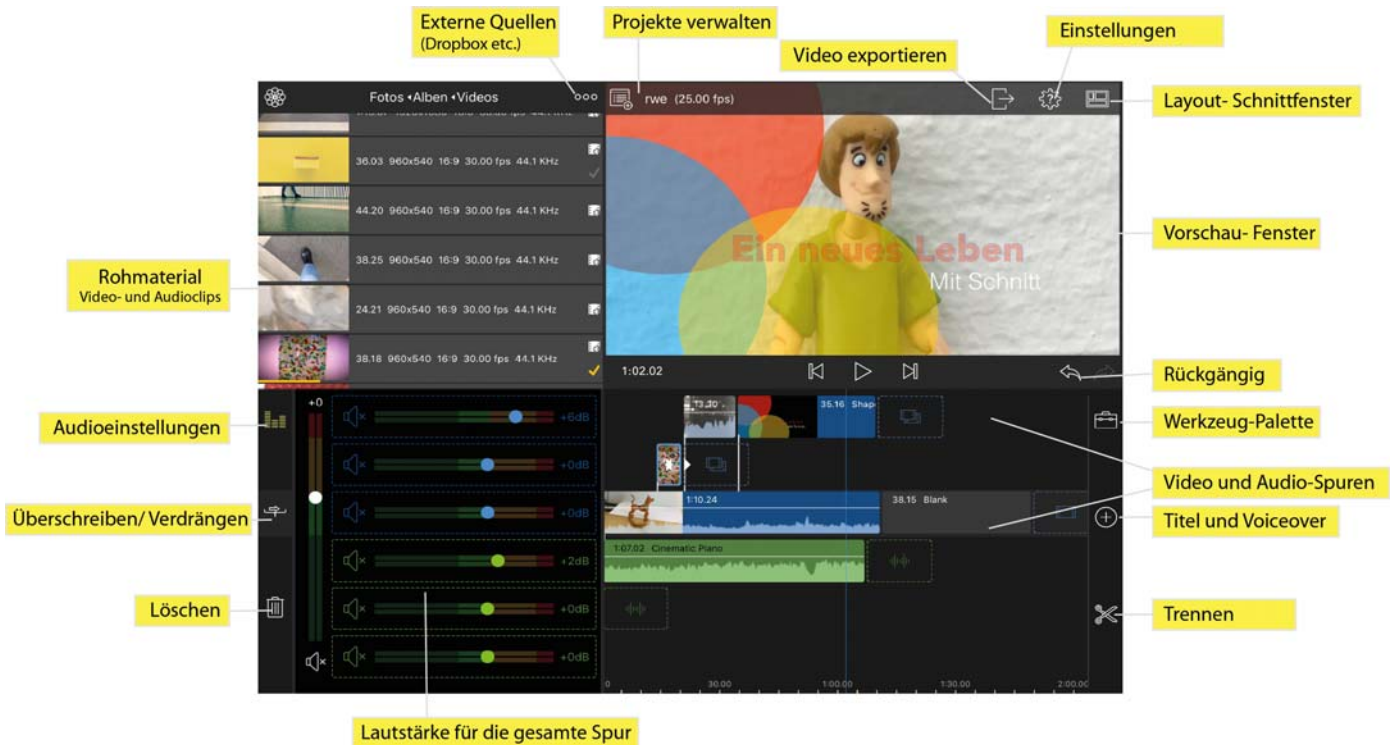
Externe Quellen
(Dropbox etc.)

Projekte verwalten

Video exportieren

Einstellungen

Fotos • Alben • Videos

rwe (25.00 fps)

Layout- Schnittfenster

36.03 960x540 16:9 30.00 fps 44.1 KHz

44.20 960x540 16:9 30.00 fps 44.1 KHz

38.25 960x540 16:9 30.00 fps 44.1 KHz

24.21 960x540 16:9 30.00 fps 44.1 KHz

38.18 960x540 16:9 30.00 fps 44.1 KHz

Rohmaterial
Video- und Audioclips

Ein neues Leben
Mit Schnitt

Vorschau- Fenster

1:02.02

Rückgängig

Audioeinstellungen

+0

+6dB

+0dB

+0dB

+2dB

+0dB

+0dB

13.20

35.16 Shap

Werkzeug-Palette

Video und Audio-Spuren

Überschreiben/ Verdrängen

1:10.24

38.15 Blank

Titel und Voiceover

1:07.03 Cinematic Piano

Löschen

Trennen

0

30.00

1:00.00

1:30.00

2:00.00

Lautstärke für die gesamte Spur